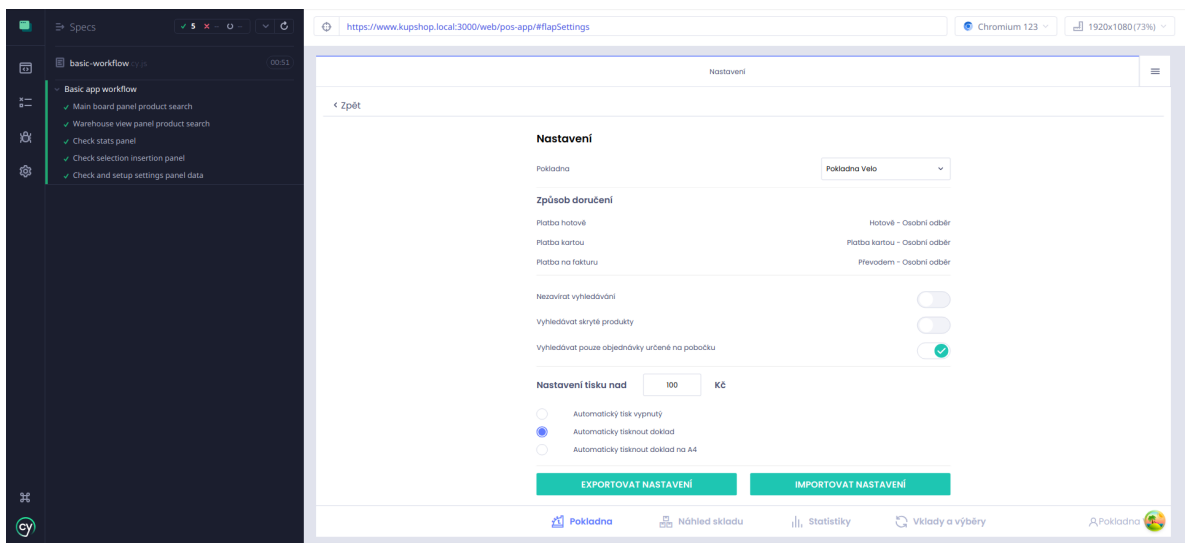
Specs ✓ 5 ✕ – ○ –

basic-workflow.cy.js 00:51

Basic app workflow
✓ Main board panel product search
✓ Warehouse view panel product search
✓ Check stats panel
✓ Check selection insertion panel
✓ Check and setup settings panel data

https://www.kupshop.local:3000/web/pos-app/#flapSettings

Chromium 123

1920x1080 (73%)

Nastavení

‹ Zpět

Nastavení

Pokladna

Pokladna Velo

Způsob doručení

Platba hotově

Hotově - Osobní odběr

Platba kartou

Platba kartou - Osobní odběr

Platba na fakturu

Převodem - Osobní odběr

Nezavírat vyhledávání

Vyhledávat skryté produkty

Vyhledávat pouze objednávky určené na pobočku

Nastavení tisku nad 100 Kč

Automatický tisk vypnutý

Automaticky tisknout doklad

Automaticky tisknout doklad na A4

EXPORTOVAT NASTAVENÍ

IMPORTOVAT NASTAVENÍ

Pokladna

Náhled skladu

Statistiky

Vklady a výběry

Pokladna